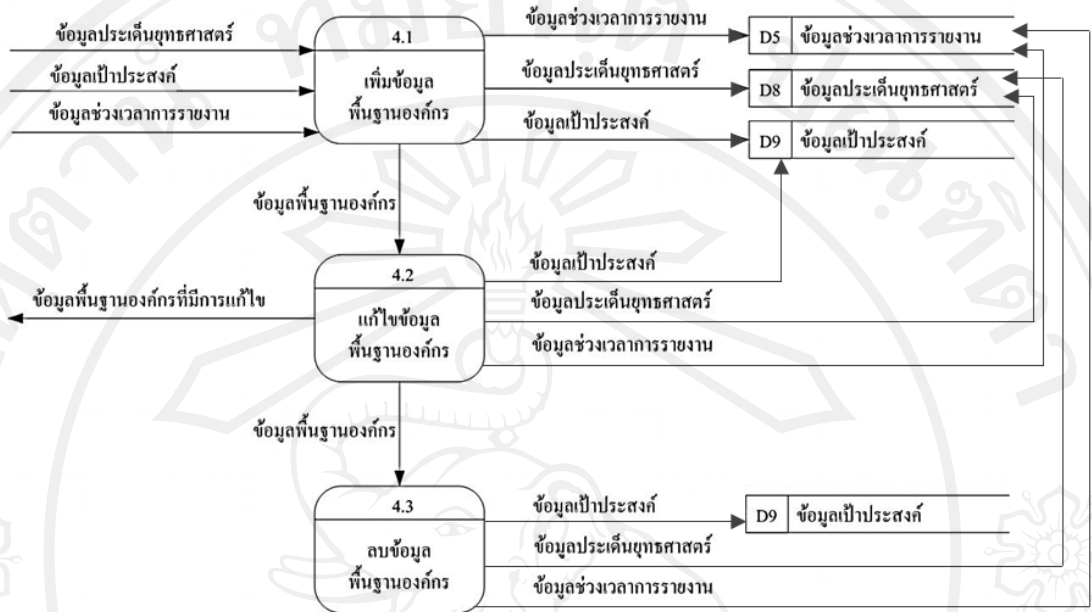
ข้อมูลประเด็นยุทธศาสตร์
ข้อมูลเป้าประสงค์
ข้อมูลช่วงเวลาการรายงาน

4.1
เพิ่มข้อมูล
พื้นฐานองค์กร

ข้อมูลช่วงเวลาการรายงาน
ข้อมูลประเด็นยุทธศาสตร์
ข้อมูลเป้าประสงค์

D5 ข้อมูลช่วงเวลาการรายงาน
D8 ข้อมูลประเด็นยุทธศาสตร์
D9 ข้อมูลเป้าประสงค์

ข้อมูลพื้นฐานองค์กร

4.2
แก้ไขข้อมูล
พื้นฐานองค์กร

ข้อมูลพื้นฐานองค์กรที่มีการแก้ไข

ข้อมูลเป้าประสงค์
ข้อมูลประเด็นยุทธศาสตร์
ข้อมูลช่วงเวลาการรายงาน

ข้อมูลพื้นฐานองค์กร

4.3
ลบข้อมูล
พื้นฐานองค์กร

ข้อมูลเป้าประสงค์
ข้อมูลประเด็นยุทธศาสตร์
ข้อมูลช่วงเวลาการรายงาน

D9 ข้อมูลเป้าประสงค์